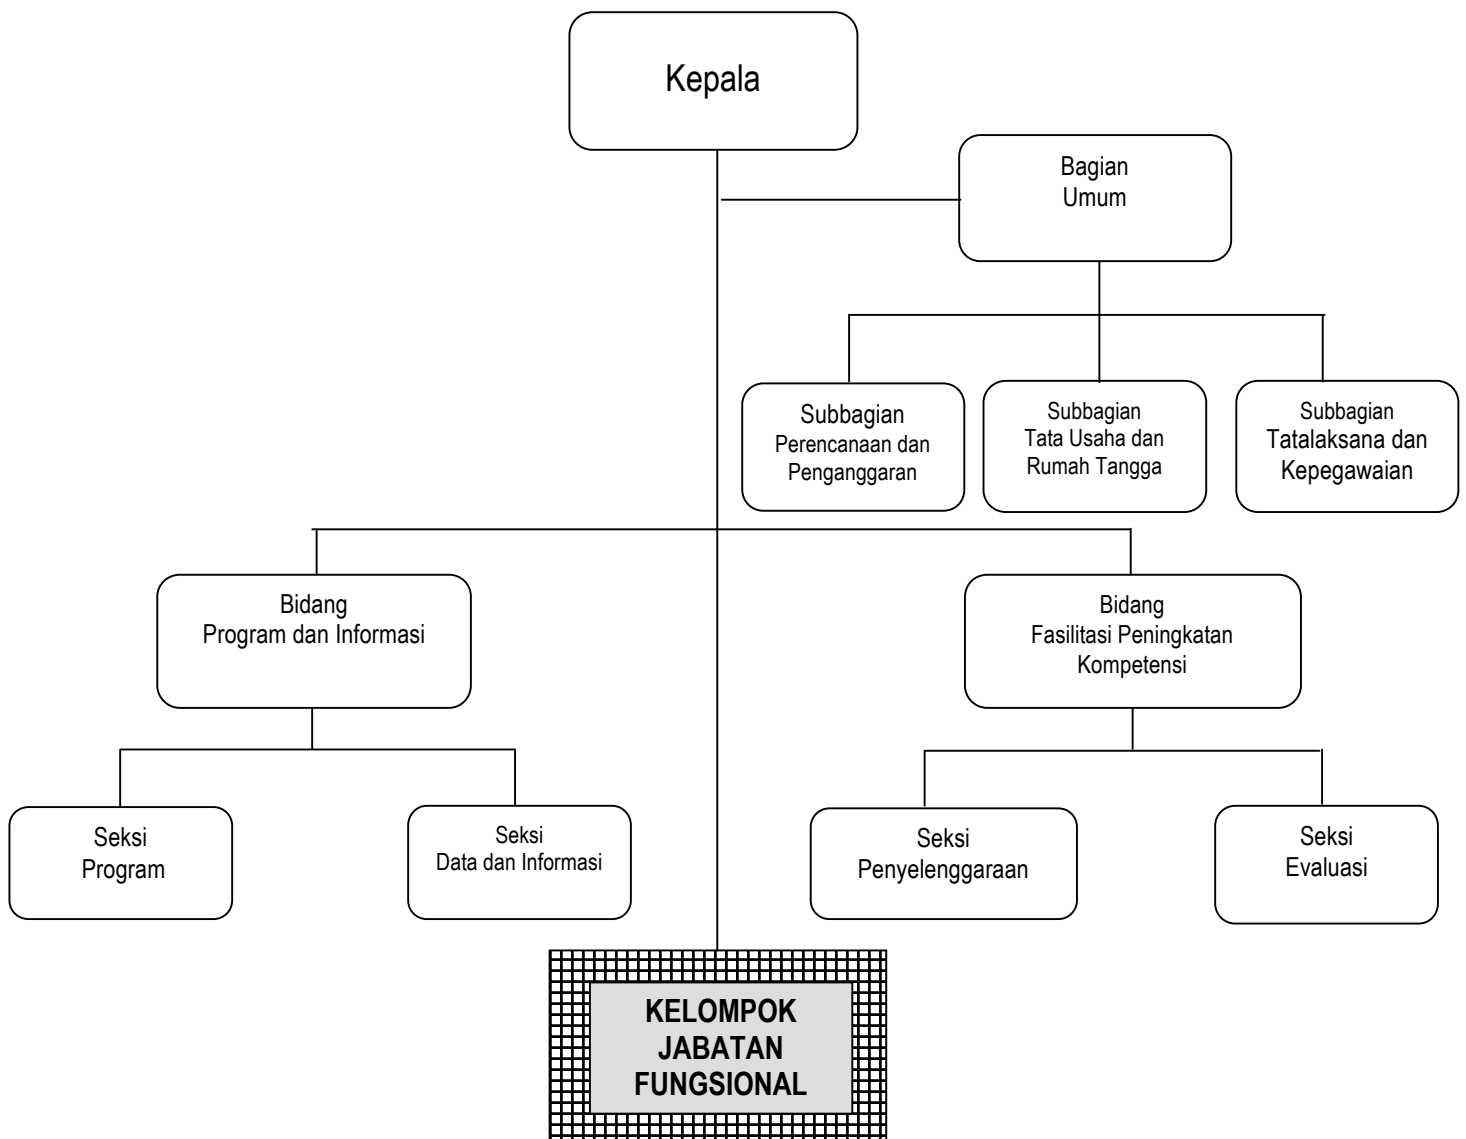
Kepala

Bagian
Umum

Subbagian
Perencanaan dan
Penganggaran

Subbagian
Tata Usaha dan
Rumah Tangga

Subbagian
Tatalaksana dan
Kepegawaian

Bidang
Program dan Informasi

Bidang
Fasilitasi Peningkatan
Kompetensi

Seksi
Program

Seksi
Data dan Informasi

Seksi
Penyelenggaraan

Seksi
Evaluasi

KELOMPOK
JABATAN
FUNGSIONAL